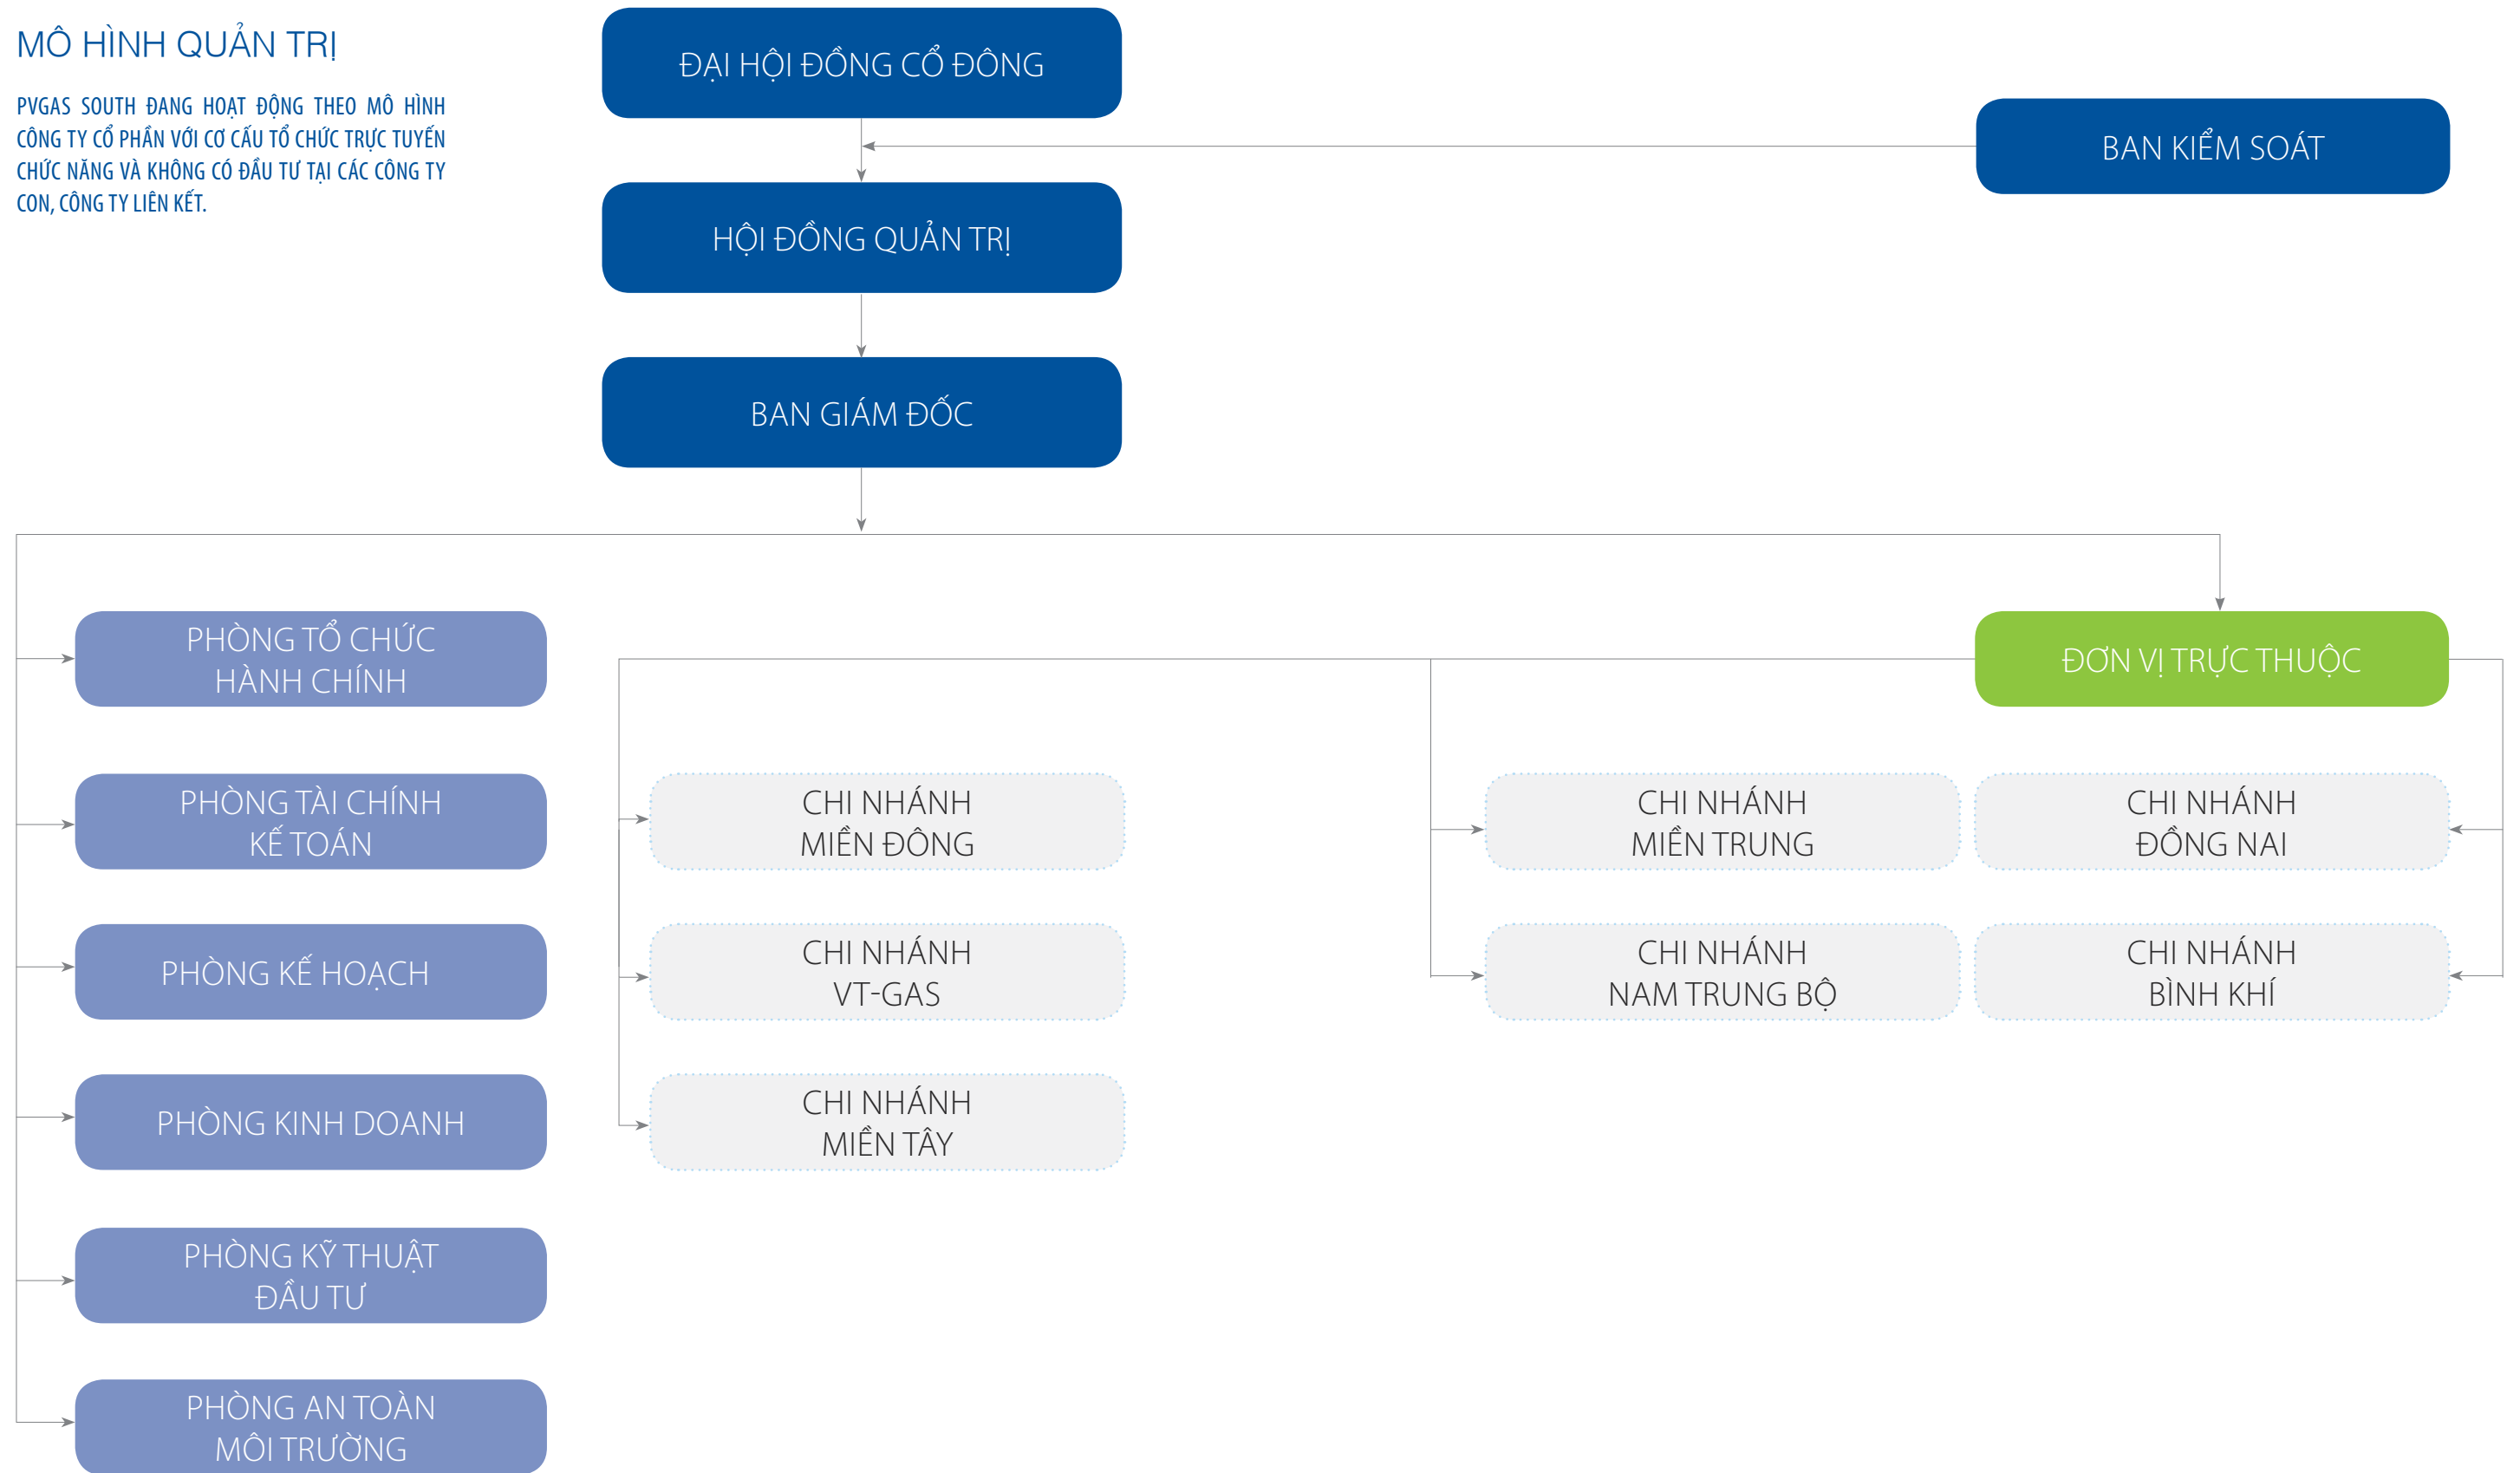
MÔ HÌNH QUẢN TRỊ

PVGAS SOUTH ĐANG HOẠT ĐỘNG THEO MÔ HÌNH CÔNG TY CỔ PHẦN VỚI CƠ CẤU TỔ CHỨC TRỰC TUYẾN CHỨC NĂNG VÀ KHÔNG CÓ ĐẦU TƯ TẠI CÁC CÔNG TY CON, CÔNG TY LIÊN KẾT.

ĐẠI HỘI ĐỒNG CỔ ĐÔNG

BAN KIỂM SOÁT

HỘI ĐỒNG QUẢN TRỊ

BAN GIÁM ĐỐC

PHÒNG TỔ CHỨC HÀNH CHÍNH

PHÒNG TÀI CHÍNH KẾ TOÁN

PHÒNG KẾ HOẠCH

PHÒNG KINH DOANH

PHÒNG KỸ THUẬT ĐẦU TƯ

PHÒNG AN TOÀN MÔI TRƯỜNG

ĐƠN VỊ TRỰC THUỘC

CHI NHÁNH MIỀN ĐÔNG

CHI NHÁNH VT-GAS

CHI NHÁNH MIỀN TÂY

CHI NHÁNH MIỀN TRUNG

CHI NHÁNH ĐỒNG NAI

CHI NHÁNH NAM TRUNG BỘ

CHI NHÁNH BÌNH KHÍ